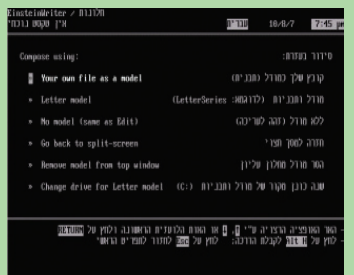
EinsteinWriter / חלונות
אין קובץ נוכחי        עברית        10/8/7        7:45 pm

Compose using:        סידור המודל:

Your own file as a model        קובץ שלך כמודל (תבנית)

» Letter model        (LetterSeries :לדוגמא) מודל התבניות

» No model (same as Edit)        ללא מודל (זהה לעריכה)

» Go back to split-screen        חזרה למסך מפוצל

» Remove model from top window        הסר מודל מחלון עליון

» Change drive for Letter model (C:)        שנה כונן מקור של מודל התבניות

- הסר האופציה הרצויה ע"י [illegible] או הקש האות הלועזית הראשונה ולחץ על RETURN
- לחץ על ALT-H לקבלת הדרכה; לחץ על Esc לחזור לתפריט הראשי